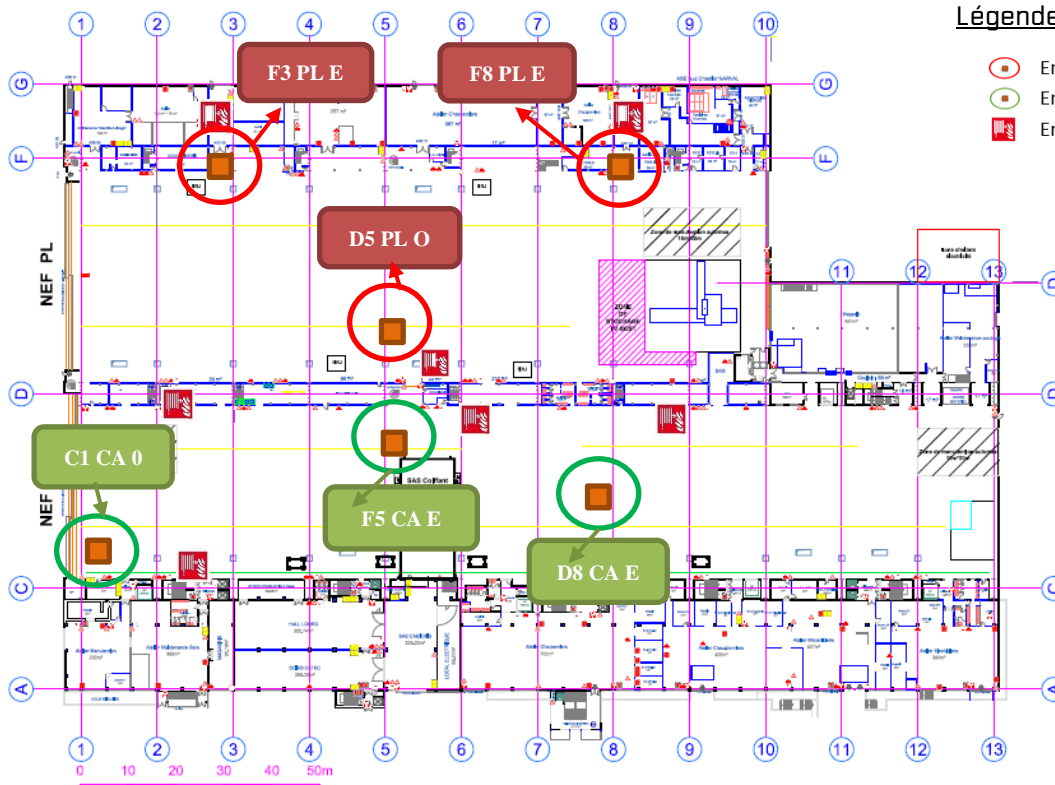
Légende

Er
Er
Er

F3 PL E
F8 PL E
D5 PL O
C1 CA 0
F5 CA E
D8 CA E

NEF PL
NEF

1 2 3 4 5 6 7 8 9 10
11 12 13
G F D C A

Atelier Chaudronnerie
SAS Coiffant
HALL LOCKES
SAS CAMIONS
Atelier Chaudronnerie
Atelier Chaudronnerie

1 2 3 4 5 6 7 8 9 10 11 12 13
0 10 20 30 40 50m